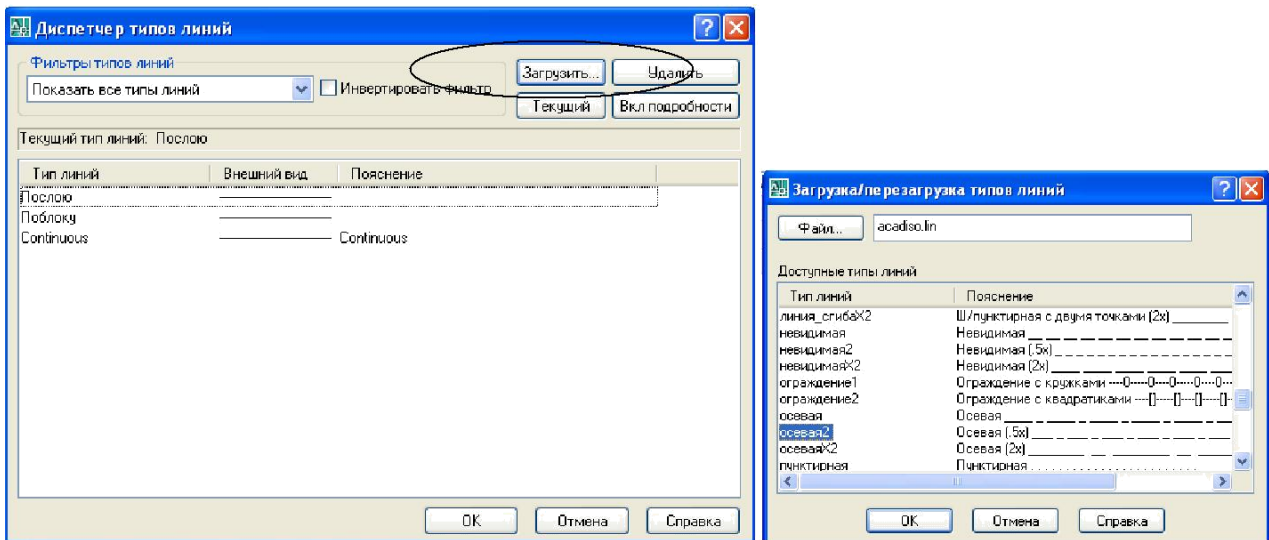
Диспетчер типов линий

Фильтры типов линий

Показать все типы линий

Инвертировать фильтр

Загрузить...

Удалить

Текущий

Вкл подробности

Текущий тип линий: Послою

| Тип линий | Внешний вид | Пояснение |
|---|---|---|
| Послою | | |
| Поблоку | | |
| Continuous | | Continuous |

OK

Отмена

Справка

Загрузка/перезагрузка типов линий

Файл...

acadiso.lin

Доступные типы линий

| Тип линий | Пояснение |
|---|---|
| линия_сгибаX2 | Ш/пунктирная с двумя точками (2x) |
| невидимая | Невидимая |
| невидимая2 | Невидимая (.5x) |
| невидимаяX2 | Невидимая (2x) |
| ограждение1 | Ограждение с кружками ----0-----0-----0-----0-----0- |
| ограждение2 | Ограждение с квадратиками ----[]-----[]-----[]-----[]- |
| осевая | Осевая |
| осевая2 | Осевая (.5x) |
| осеваяX2 | Осевая (2x) |
| пунктирная | Пунктирная . . . . . . . . . . . . . . . . |

OK

Отмена

Справка